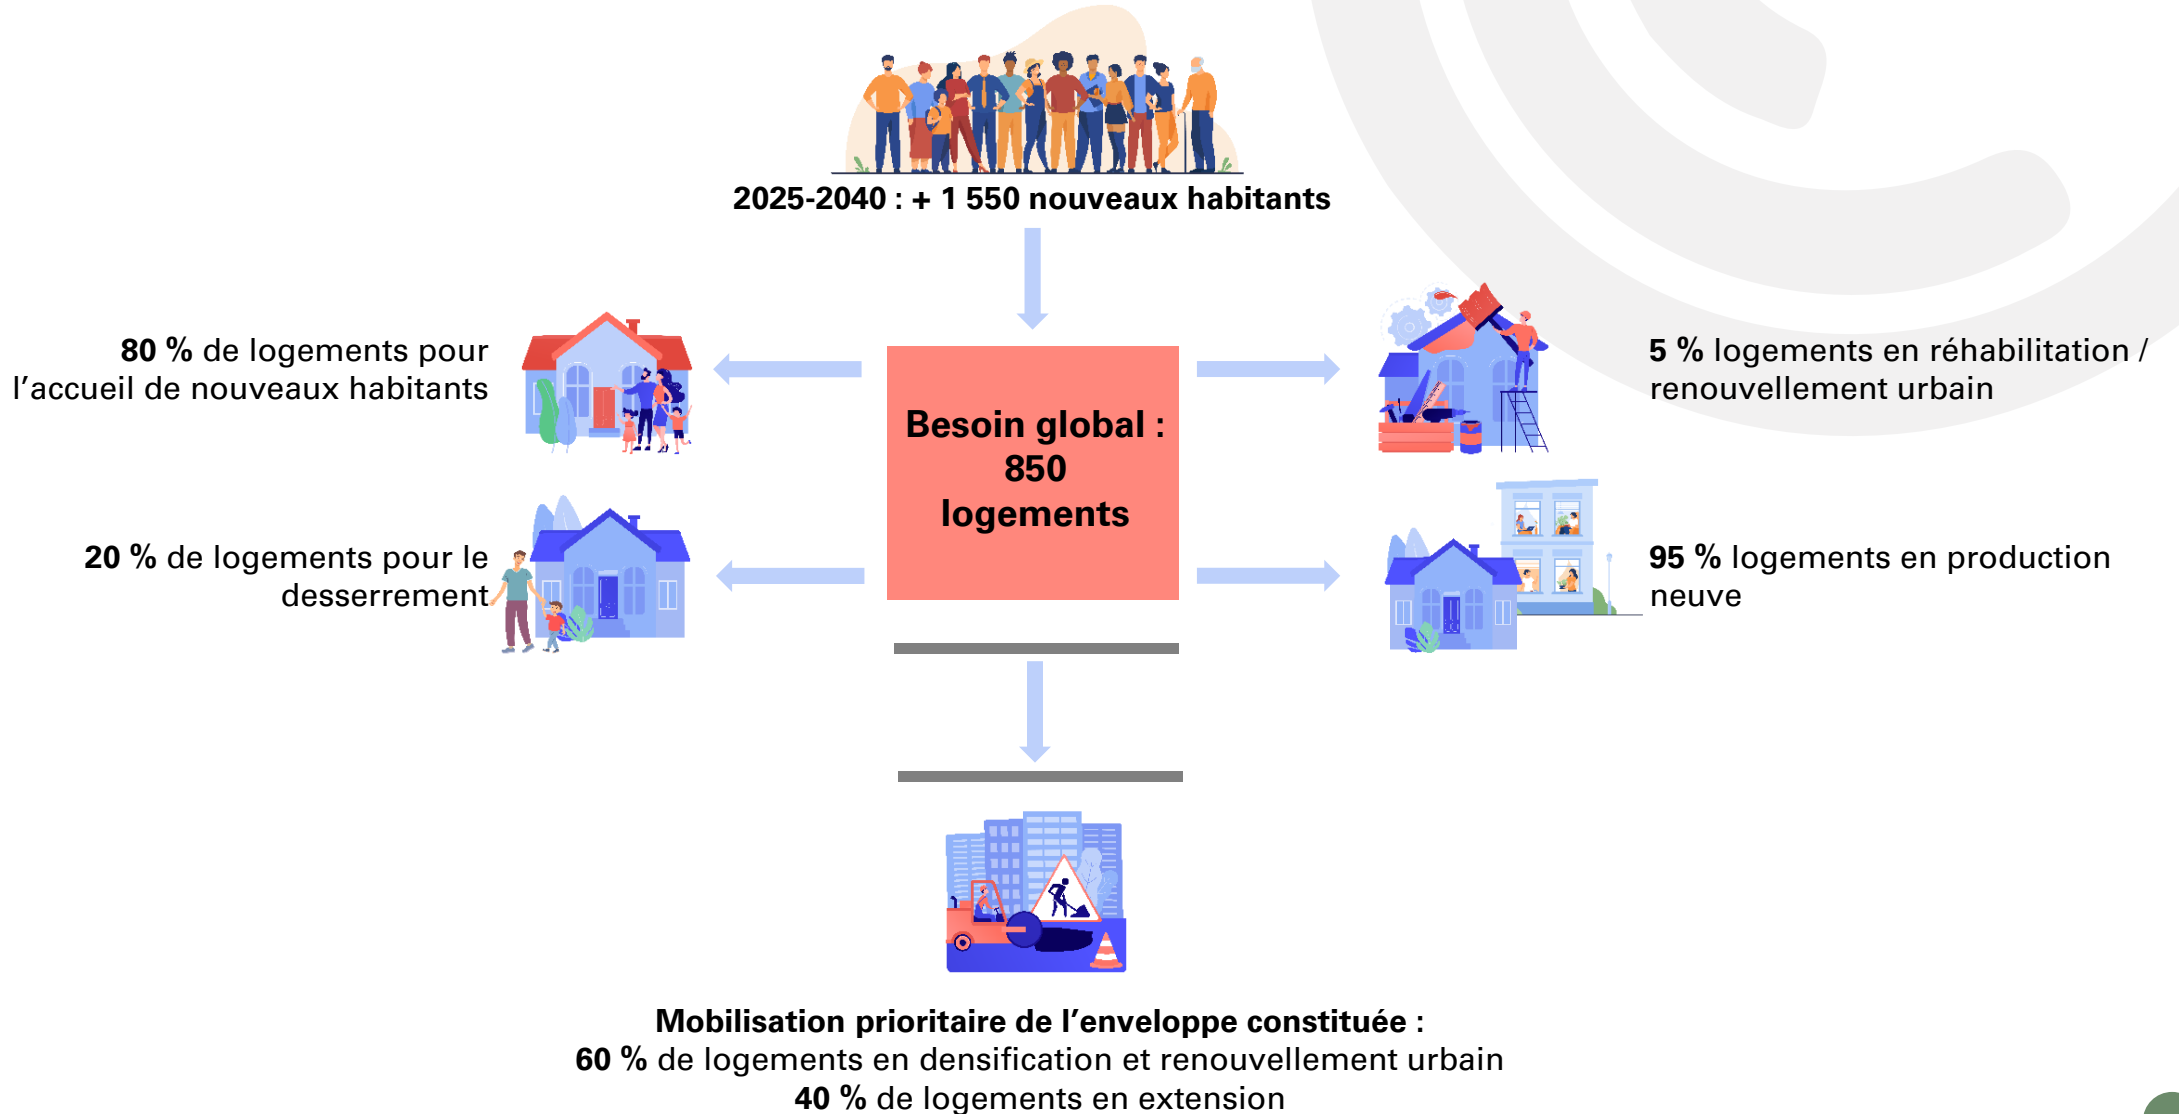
2025-2040 : + 1 550 nouveaux habitants

80 % de logements pour l'accueil de nouveaux habitants

20 % de logements pour le desserrement

Besoin global : 850 logements

5 % logements en réhabilitation / renouvellement urbain

95 % logements en production neuve

Mobilisation prioritaire de l'enveloppe constituée :
60 % de logements en densification et renouvellement urbain
40 % de logements en extension